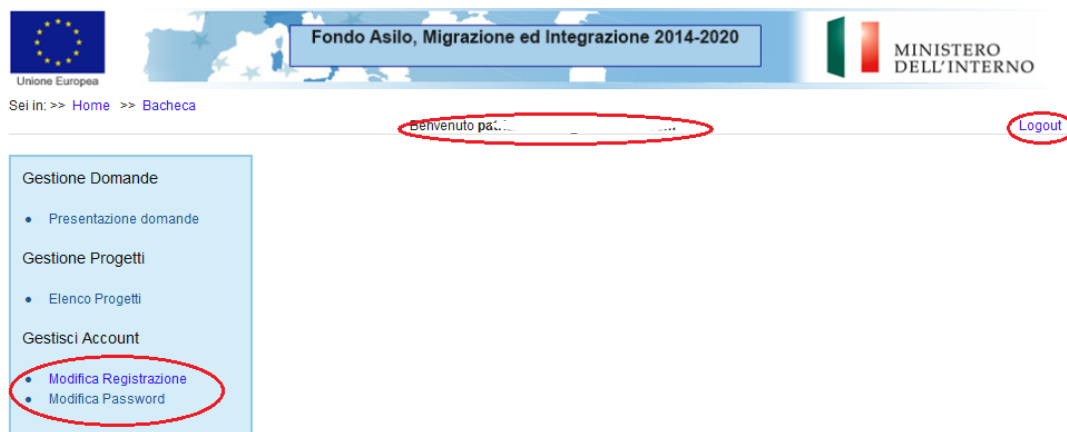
Unione Europea

Fondo Asilo, Migrazione ed Integrazione 2014-2020

MINISTERO DELL'INTERNO

Sei in: >> Home >> Bacheca

Benvenuto pa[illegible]

Logout

Gestione Domande

• Presentazione domande

Gestione Progetti

• Elenco Progetti

Gestisci Account

• Modifica Registrazione
• Modifica Password